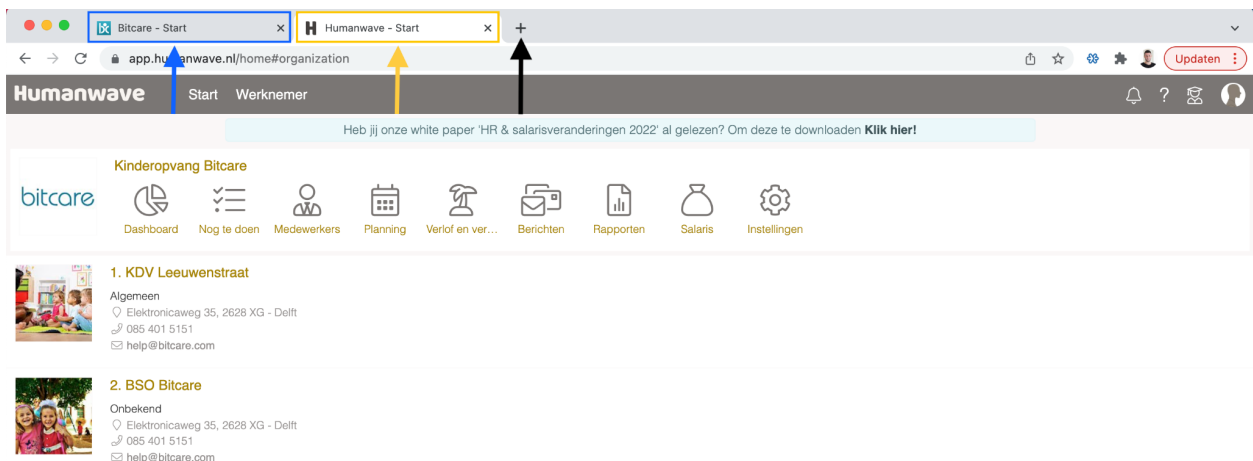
Bitcare - Start ×
Humanwave - Start ×
+

app.hu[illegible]anwave.nl/home#organization

Updaten

Humanwave Start Werknemer

Heb jij onze white paper 'HR & salarisveranderingen 2022' al gelezen? Om deze te downloaden **Klik hier!**

bitcare

Kinderopvang Bitcare

Dashboard Nog te doen Medewerkers Planning Verlof en ver... Berichten Rapporten Salaris Instellingen

1. KDV Leeuwenstraat
Algemeen
Elektronicaweg 35, 2628 XG - Delft
085 401 5151
help@bitcare.com

2. BSO Bitcare
Onbekend
Elektronicaweg 35, 2628 XG - Delft
085 401 5151
help@bitcare.com